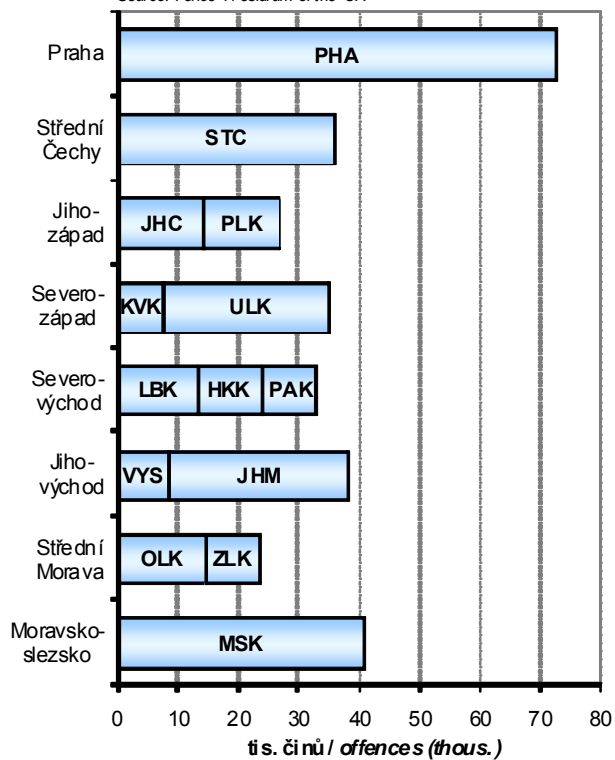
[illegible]

Praha
PHA

Střední Čechy
STC

Jihozápad
JHC
PLK

Severozápad
KVK
ULK

Severovýchod
LBK
HKK
PAK

Jihovýchod
VYS
JHM

Střední Morava
OLK
ZLK

Moravskoslezsko
MSK

0
10
20
30
40
50
60
70
80

tis. činů / *offences (thous.)*